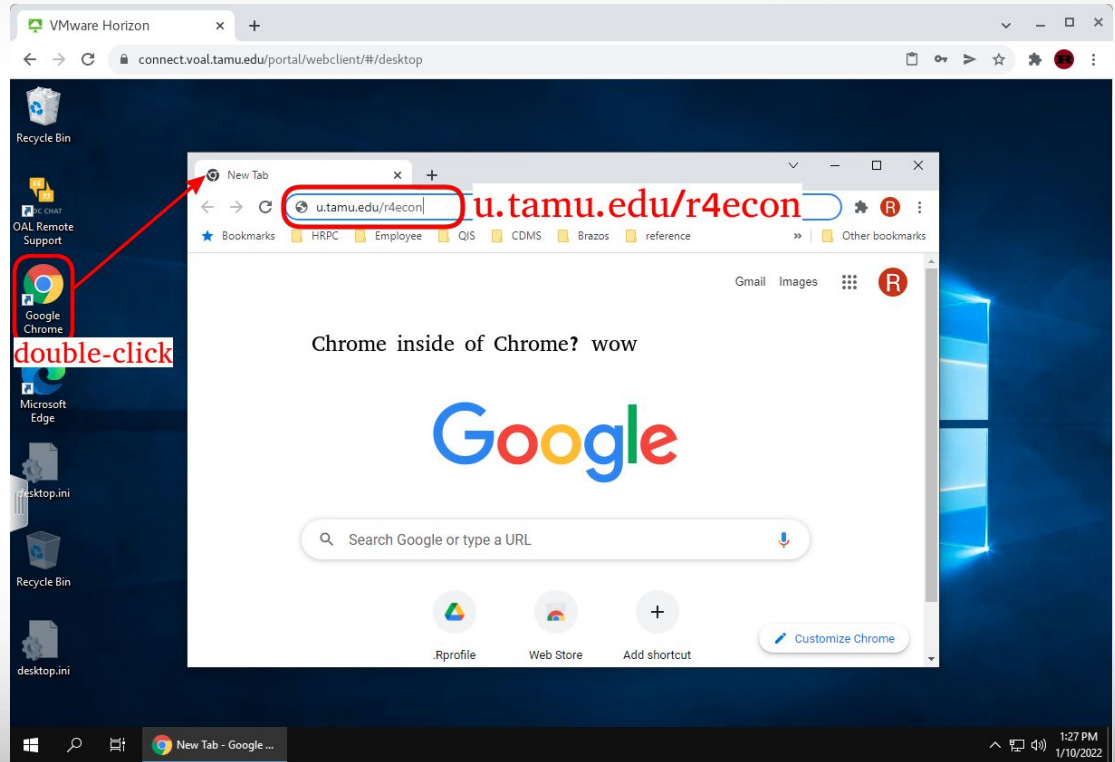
VMware Horizon

connect.voal.tamu.edu/portal/webclient/#/desktop

Recycle Bin

OC CHAT
OAL Remote Support

Google Chrome

double-click

Microsoft Edge

desktop.ini

Recycle Bin

desktop.ini

New Tab

u.tamu.edu/r4econ

u.tamu.edu/r4econ

Bookmarks HRPC Employee QIS CDMS Brazos reference » Other bookmarks

Gmail Images R

Chrome inside of Chrome? wow

Google

Search Google or type a URL

.Rprofile Web Store Add shortcut

Customize Chrome

New Tab - Google ...

1:27 PM
1/10/2022